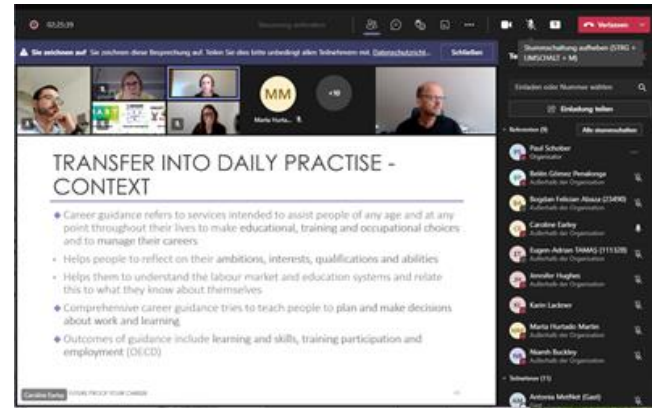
02:25:39

Besprechung verlassen

Verlassen

Sie zeichnen auf Sie zeichnen diese Besprechung auf. Teilen Sie den bitte unbedingt allen Teilnehmern mit. Datenschutzricht... Schließen

Stummschaltung aufheben (STRG + UMSCHALT + M)

MM

Marta Hurta...

+10

Einladen oder Nummer wählen

Einladung teilen

Referenten (9) Alle stummschalten

Paul Schober
Organisator

Belén Gómez Penalonga
Außerhalb der Organisation

Bogdan Felician Abaza (23490)
Außerhalb der Organisation

Caroline Earley
Außerhalb der Organisation

Eugen-Adrian TAMAŞ (111328)
Außerhalb der Organisation

Jennifer Hughes
Außerhalb der Organisation

Karin Lackner

Marta Hurtado Martin
Außerhalb der Organisation

Niamh Buckley
Außerhalb der Organisation

Teilnehmer (11)

Antonia Mettlet (Gast)
Gast

TRANSFER INTO DAILY PRACTISE - CONTEXT

Career guidance refers to services intended to assist people of any age and at any point throughout their lives to make educational, training and occupational choices and to manage their careers

Helps people to reflect on their ambitions, interests, qualifications and abilities

Helps them to understand the labour market and education systems and relate this to what they know about themselves

Comprehensive career guidance tries to teach people to plan and make decisions about work and learning

Outcomes of guidance include learning and skills, training participation and employment (OECD)

Caroline Earley

FUTURE PROOF YOUR CAREER